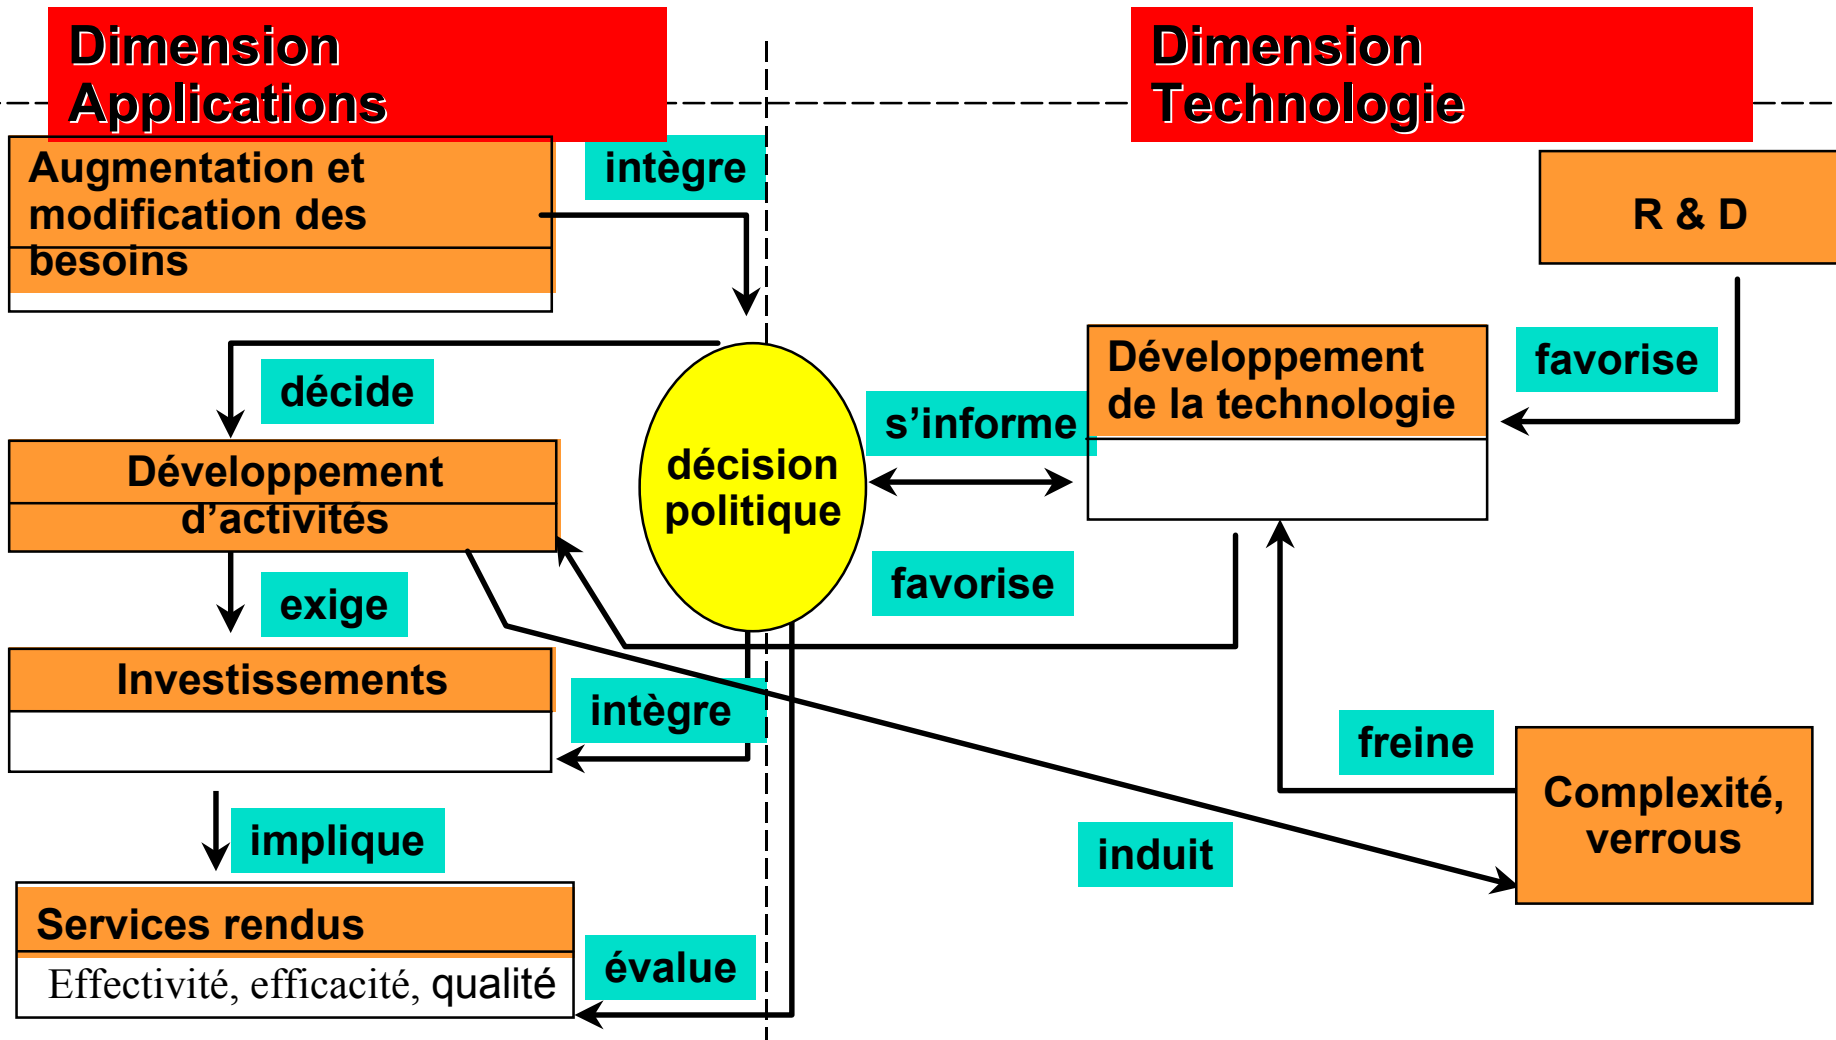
Dimension Applications

Dimension Technologie

Augmentation et modification des besoins

intègre

R & D

décide

favorise

Développement de la technologie

s'informe

Développement d'activités

décision politique

exige

favorise

Investissements

intègre

freine

implique

Complexité, verrous

induit

Services rendus

Effectivité, efficacité, qualité

évalue